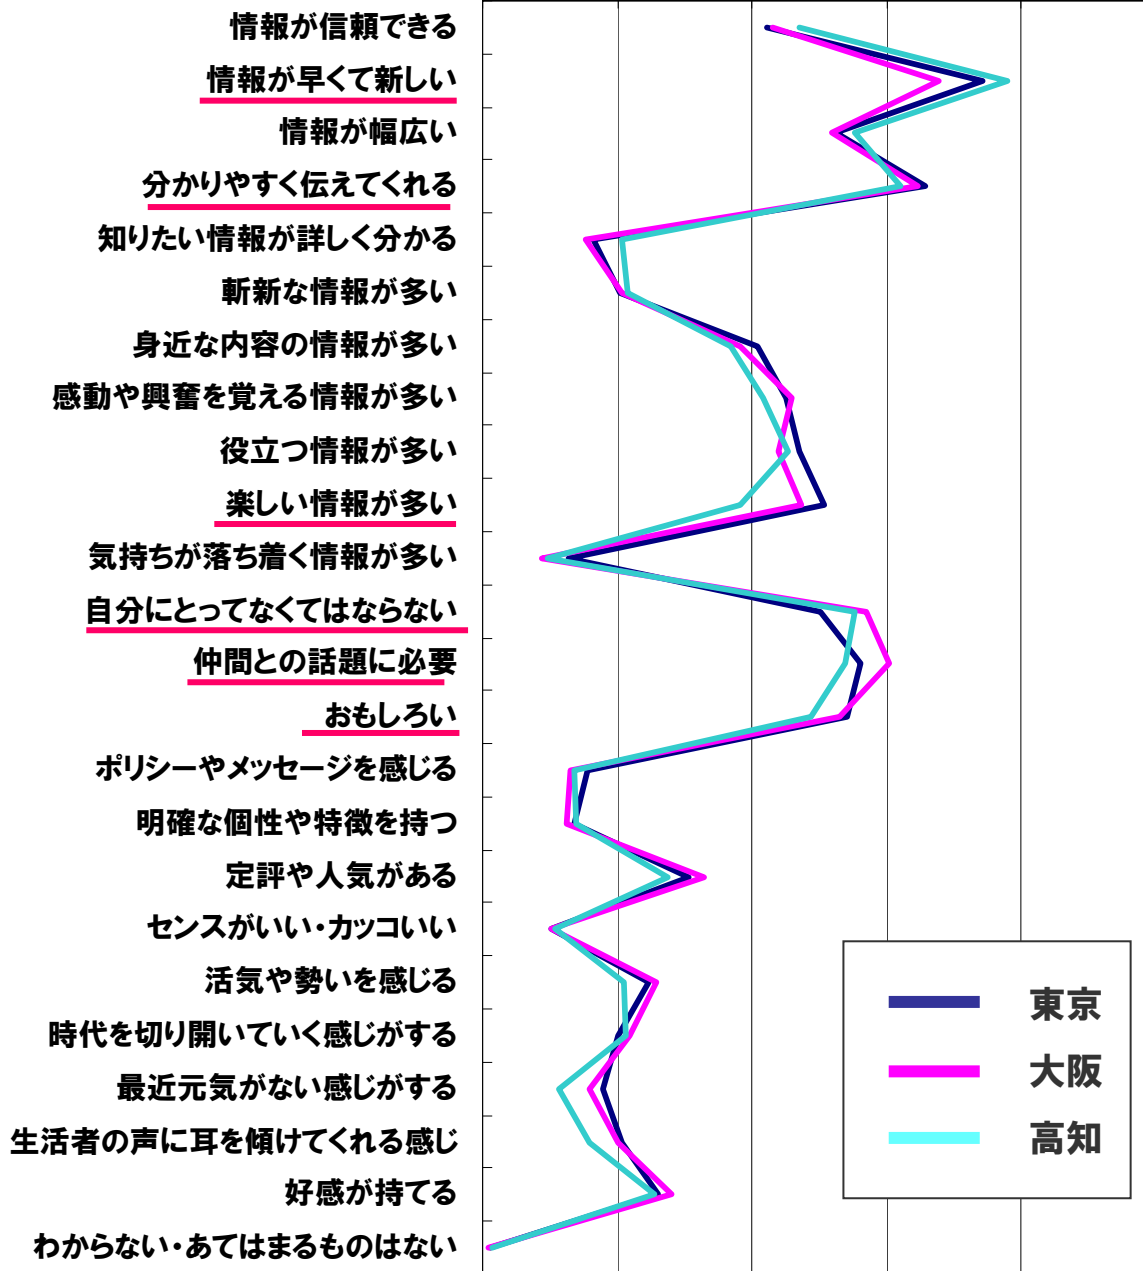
情報が信頼できる
情報が早くて新しい
情報が幅広い
分かりやすく伝えてくれる
知りたい情報が詳しく分かる
斬新な情報が多い
身近な内容の情報が多い
感動や興奮を覚える情報が多い
役立つ情報が多い
楽しい情報が多い
気持ちが落ち着く情報が多い
自分にとってなくてはならない
仲間との話題に必要
おもしろい
ポリシーやメッセージを感じる
明確な個性や特徴を持つ
定評や人気がある
センスがいい・カッコいい
活気や勢いを感じる
時代を切り開いていく感じがする
最近元気がない感じがする
生活者の声に耳を傾けてくれる感じ
好感が持てる
わからない・あてはまるものはない

東京
大阪
高知